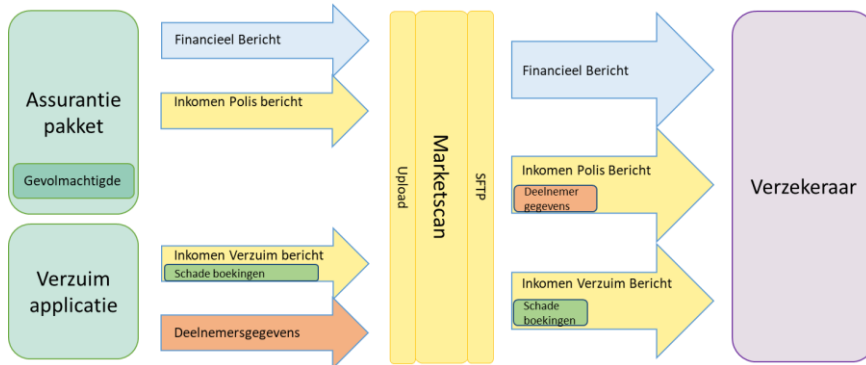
Assurantie pakket

Gevolmachtigde

Verzuim applicatie

Financieel Bericht

Inkomen Polis bericht

Inkomen Verzuim bericht

Schade boekingen

Deelnemersgegevens

Upload

Marketscan

SFTP

Financieel Bericht

Inkomen Polis Bericht

Deelnemer gegevens

Inkomen Verzuim Bericht

Schade boekingen

Verzekeraar